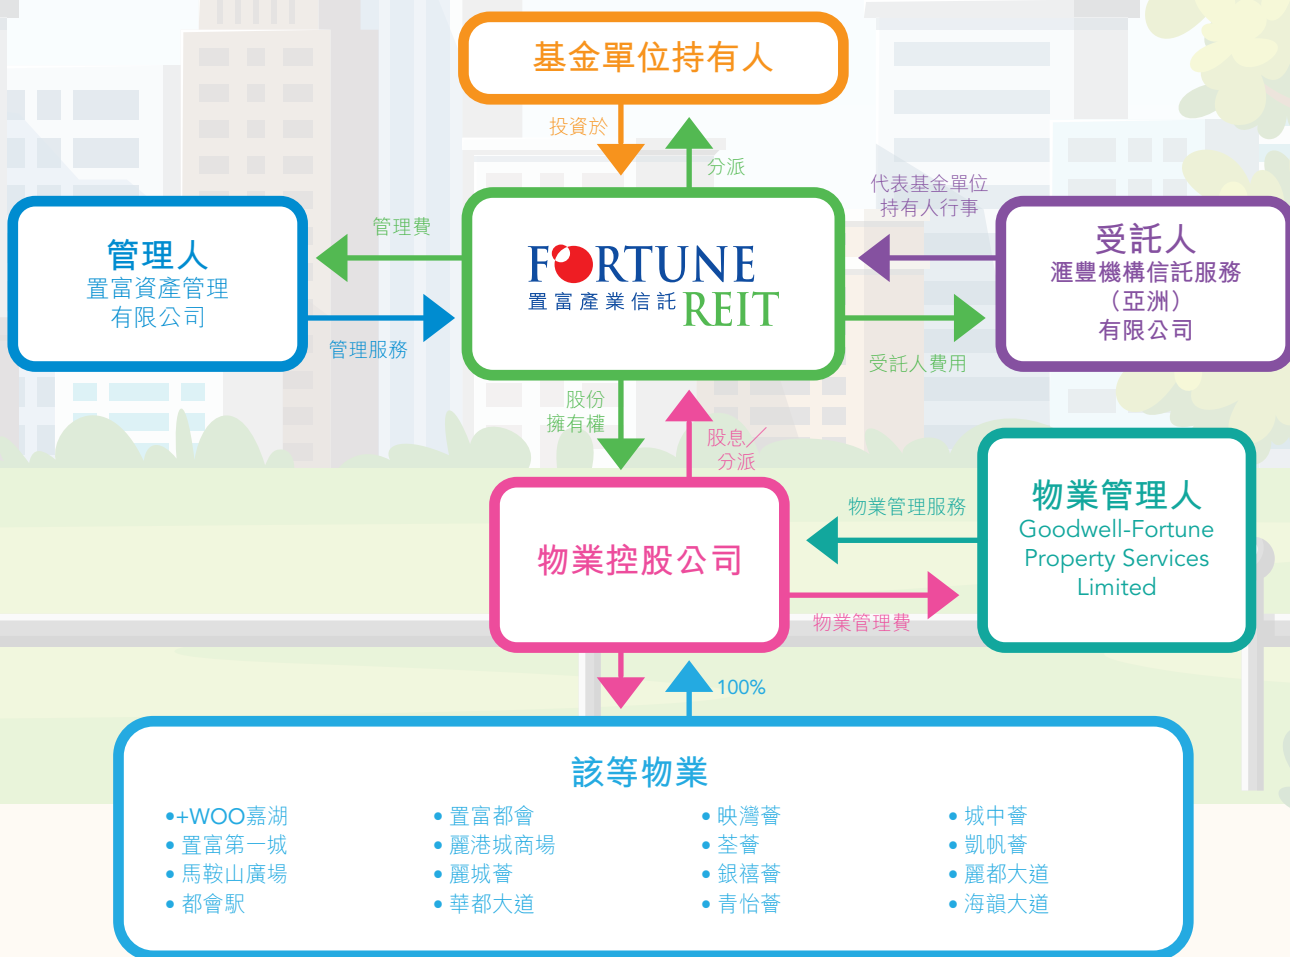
基金單位持有人

投資於

分派

管理人
置富資產管理
有限公司

管理費

管理服務

FORTUNE
置富產業信託 REIT

代表基金單位持有人行事

受託人
滙豐機構信託服務
(亞洲)
有限公司

受託人費用

股份擁有權

股息/分派

物業管理人
Goodwell-Fortune Property Services Limited

物業管理服務

物業控股公司

物業管理費

100%

該等物業

• +WOO嘉湖
• 置富第一城
• 馬鞍山廣場
• 都會駅

• 置富都會
• 麗港城商場
• 麗城薈
• 華都大道

• 映灣薈
• 荃薈
• 銀禧薈
• 青怡薈

• 城中薈
• 凱帆薈
• 麗都大道
• 海韻大道